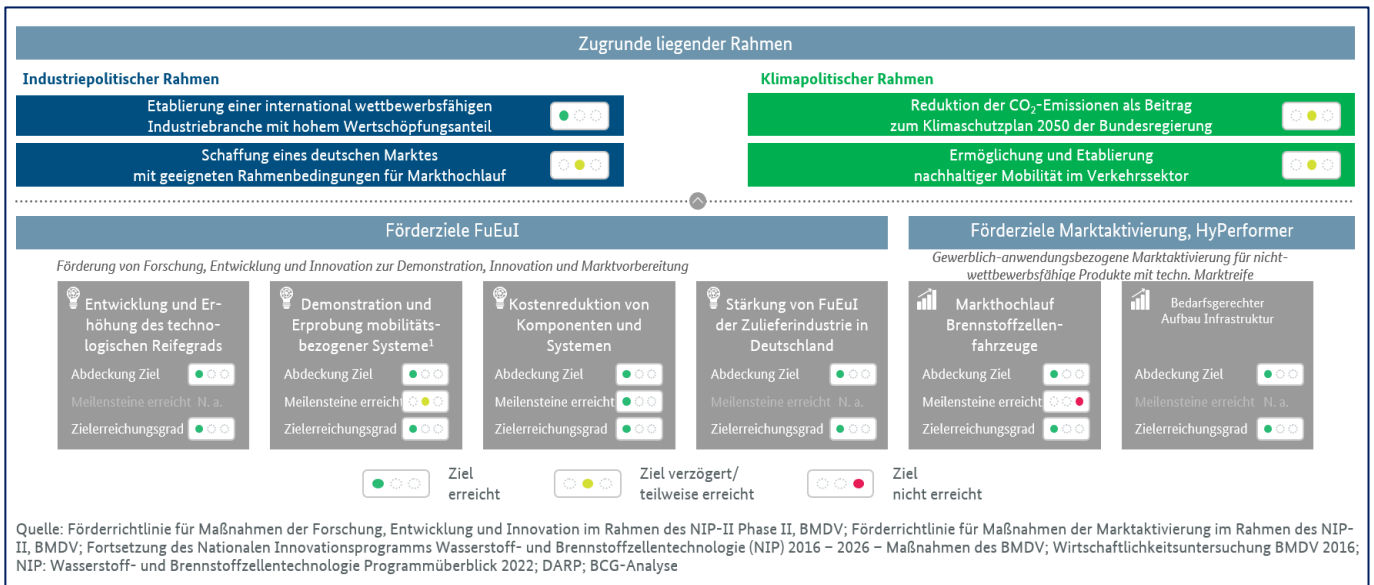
Zugrunde liegender Rahmen

Industriepolitischer Rahmen

Etablierung einer international wettbewerbsfähigen Industriebranche mit hohem Wertschöpfungsanteil

Schaffung eines deutschen Marktes mit geeigneten Rahmenbedingungen für Markthochlauf

Klimapolitischer Rahmen

Reduktion der $CO_2$-Emissionen als Beitrag zum Klimaschutzplan 2050 der Bundesregierung

Ermöglichung und Etablierung nachhaltiger Mobilität im Verkehrssektor

Förderziele FuEuI

Förderung von Forschung, Entwicklung und Innovation zur Demonstration, Innovation und Marktvorbereitung

Entwicklung und Erhöhung des technologischen Reifegrads
Abdeckung Ziel
Meilensteine erreicht N. a.
Zielerreichungsgrad

Demonstration und Erprobung mobilitätsbezogener Systeme¹
Abdeckung Ziel
Meilensteine erreicht
Zielerreichungsgrad

Kostenreduktion von Komponenten und Systemen
Abdeckung Ziel
Meilensteine erreicht
Zielerreichungsgrad

Stärkung von FuEuI der Zulieferindustrie in Deutschland
Abdeckung Ziel
Meilensteine erreicht N. a.
Zielerreichungsgrad

Förderziele Marktaktivierung, HyPerformer

Gewerblich-anwendungsbezogene Marktaktivierung für nicht-wettbewerbsfähige Produkte mit techn. Marktreife

Markthochlauf Brennstoffzellenfahrzeuge
Abdeckung Ziel
Meilensteine erreicht
Zielerreichungsgrad

Bedarfsgerechter Aufbau Infrastruktur
Abdeckung Ziel
Meilensteine erreicht N. a.
Zielerreichungsgrad

Ziel erreicht
Ziel verzögert/ teilweise erreicht
Ziel nicht erreicht

Quelle: Förderrichtlinie für Maßnahmen der Forschung, Entwicklung und Innovation im Rahmen des NIP-II Phase II, BMDV; Förderrichtlinie für Maßnahmen der Marktaktivierung im Rahmen des NIP-II, BMDV; Fortsetzung des Nationalen Innovationsprogramms Wasserstoff- und Brennstoffzellentechnologie (NIP) 2016 – 2026 – Maßnahmen des BMDV; Wirtschaftlichkeitsuntersuchung BMDV 2016; NIP: Wasserstoff- und Brennstoffzellentechnologie Programmüberblick 2022; DARP; BCG-Analyse